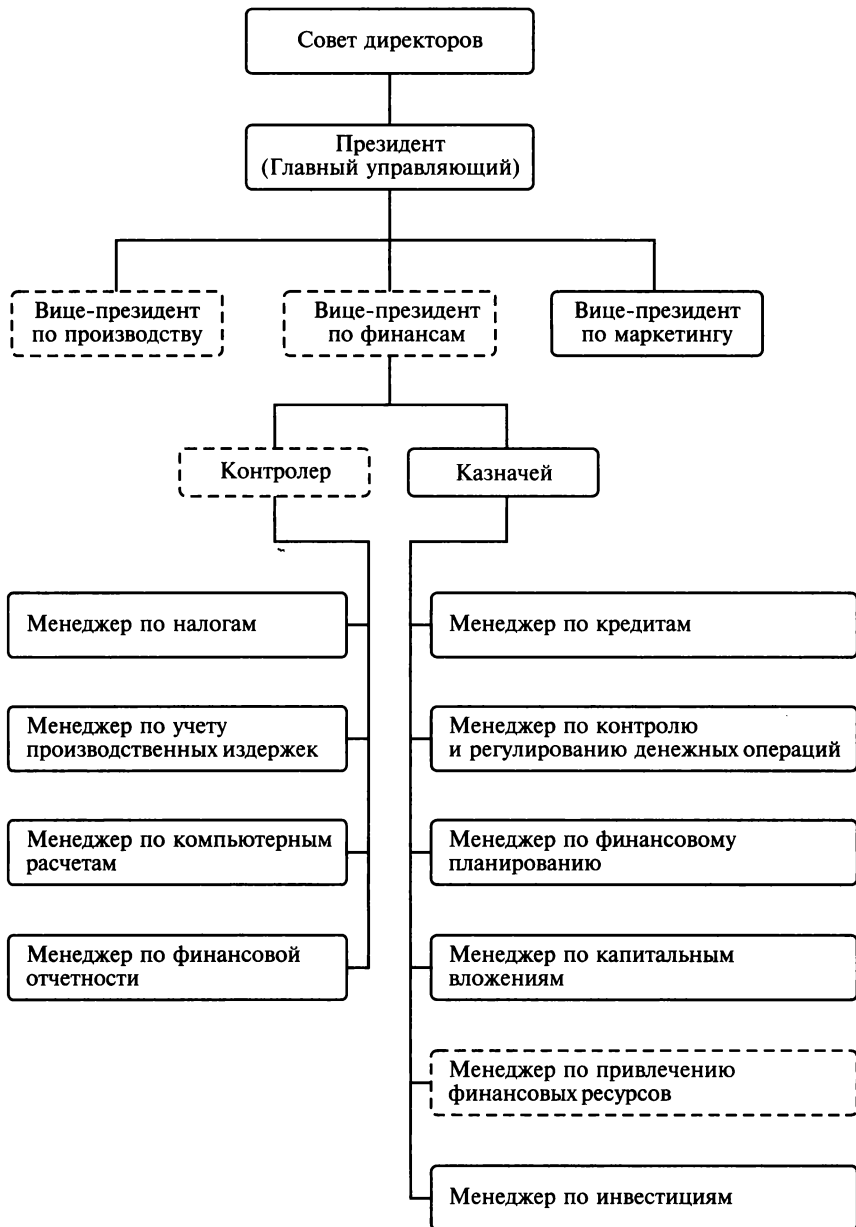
Совет директоров

Президент (Главный управляющий)

Вице-президент по производству

Вице-президент по финансам

Вице-президент по маркетингу

Контролер

Казначей

Менеджер по налогам

Менеджер по учету производственных издержек

Менеджер по компьютерным расчетам

Менеджер по финансовой отчетности

Менеджер по кредитам

Менеджер по контролю и регулированию денежных операций

Менеджер по финансовому планированию

Менеджер по капитальным вложениям

Менеджер по привлечению финансовых ресурсов

Менеджер по инвестициям